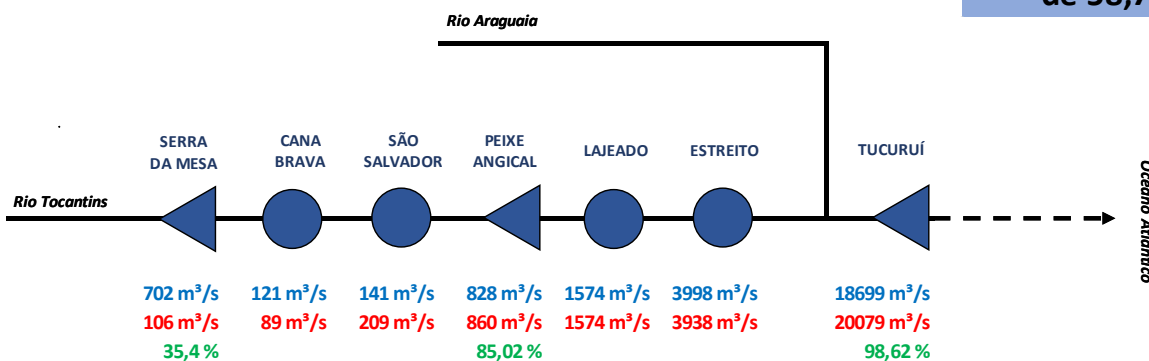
de 98,7

Rio Araguaia

SERRA DA MESA
CANA BRAVA
SÃO SALVADOR
PEIXE ANGICAL
LAJEADO
ESTREITO
TUCURUÍ

Rio Tocantins

Oceano Atlântico

| 702 m³/s | 121 m³/s | 141 m³/s | 828 m³/s | 1574 m³/s | 3998 m³/s | 18699 m³/s |
|---|---|---|---|---|---|---|
| 106 m³/s | 89 m³/s | 209 m³/s | 860 m³/s | 1574 m³/s | 3938 m³/s | 20079 m³/s |
| 35,4 % | | | 85,02 % | | | 98,62 % |